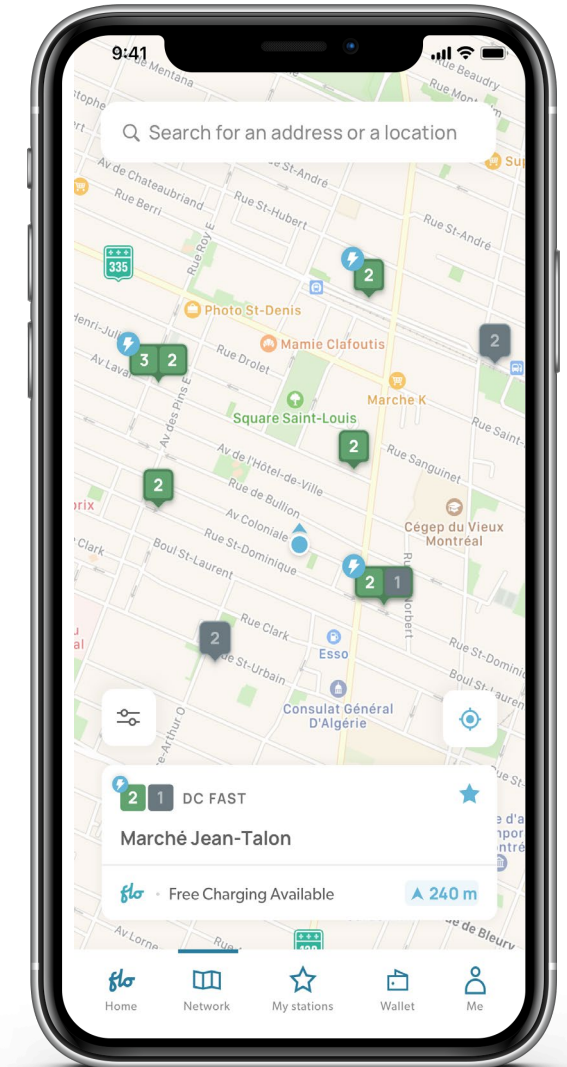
9:41

Search for an address or a location

de Mentana
stophe
Rue Beaudry
Rue Mon
Av de Chateaubriand
Rue Berri
Rue St-André
Rue St-Hubert
Rue St-André
Su
335
Rue Roy E
2
2
Photo St-Denis
Henri-Juli
3 2
Av Laval
Mamie Clafoutis
Rue Drolet
Marche K
Rue Saint-
Square Saint-Louis
Av des Pins E
2
Rue Sanguinet
Av de l'Hôtel-de-Ville
2
Rue de Bullion
rix
Av Coloniale
Cégep du Vieux Montréal
Clark
Boul St-Laurent
Rue St-Dominique
2 1
Rue St-Norbert
Rue St-Dominiq
Rue Clark
2
Esso
Rue St-Urbain
Consulat Général D'Algérie
Rue Jeanne-Mance
Arthur

2 1 DC FAST
Marché Jean-Talon
flo · Free Charging Available 240 m

Av Lorne
de Bleury

flo Home
Network
My stations
Wallet
Me